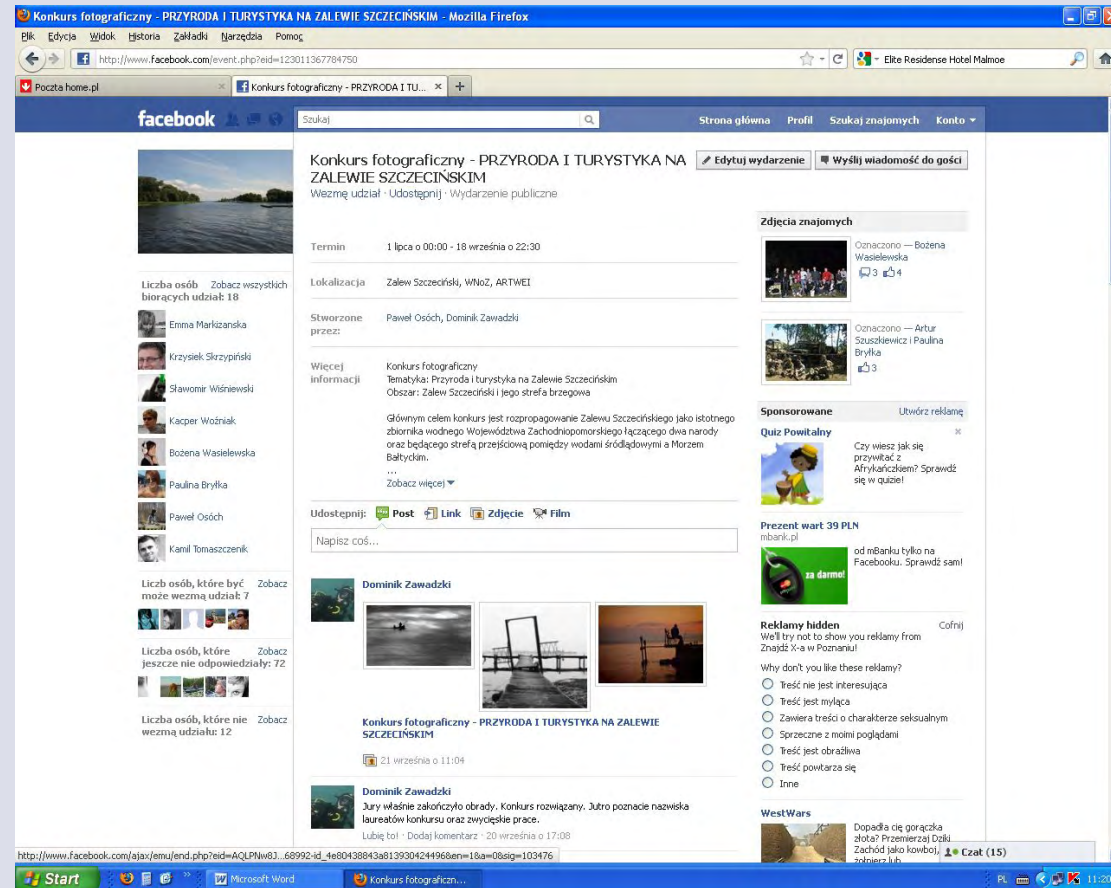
Konkurs fotograficzny - PRZYRODA I TURYSTYKA NA ZALEWIE SZCZECIŃSKIM - Mozilla Firefox

Plik Edycja Widok Historia Zakładki Narzędzia Pomoc

http://www.facebook.com/event.php?eid=123011367784750

Elite Residense Hotel Malmoe

Poczta home.pl

Konkurs fotograficzny - PRZYRODA I TU...

facebook

Szukaj

Strona główna Profil Szukaj znajomych Konto

Konkurs fotograficzny - PRZYRODA I TURYSTYKA NA ZALEWIE SZCZECIŃSKIM

Edytuj wydarzenie

Wyślij wiadomość do gości

Wezmę udział · Udostępnij · Wydarzenie publiczne

Termin 1 lipca o 00:00 - 18 września o 22:30

Lokalizacja Zalew Szczeciński, WNoZ, ARTWEI

Stworzone przez: Paweł Osóch, Dominik Zawadzki

Więcej informacji Konkurs fotograficzny
Tematyka: Przyroda i turystyka na Zalewie Szczecińskim
Obszar: Zalew Szczeciński i jego strefa brzegowa

Głównym celem konkurs jest rozpropagowanie Zalewu Szczecińskiego jako istotnego zbiornika wodnego Województwa Zachodniopomorskiego łączącego dwa narody oraz będącego strefą przejściową pomiędzy wodami śródlądowymi a Morzem Bałtyckim.
...
Zobacz więcej

Udostępnij: Post Link Zdjęcie Film

Napisz coś...

Dominik Zawadzki

Konkurs fotograficzny - PRZYRODA I TURYSTYKA NA ZALEWIE SZCZECIŃSKIM

21 września o 11:04

Dominik Zawadzki
Jury właśnie zakończyło obrady. Konkurs rozwiązany. Jutro poznacie nazwiska laureatów konkursu oraz zwycięskie prace.
Lubię to! · Dodaj komentarz · 20 września o 17:08

Liczba osób biorących udział: 18 Zobacz wszystkich

Emma Markizanska
Krzysiek Skrzypiński
Sławomir Wiśniewski
Kacper Woźniak
Bożena Wasielewska
Paulina Bryłka
Paweł Osóch
Kamil Tomaszczenik

Liczb osób, które być może wezmą udział: 7 Zobacz

Liczba osób, które jeszcze nie odpowiedziały: 72 Zobacz

Liczba osób, które nie wezmą udziału: 12 Zobacz

Zdjęcia znajomych

Oznaczono — Bożena Wasielewska
3 4

Oznaczono — Artur Szuszkiewicz i Paulina Bryłka
3

Sponsorowane Utwórz reklamę

Quiz Powitalny
Czy wiesz jak się przywitać z Afrykańczykiem? Sprawdź się w quizie!

Prezent wart 39 PLN
mbank.pl
za darmo!
od mBanku tylko na Facebooku. Sprawdź sam!

Reklamy hidden Cofnij
We'll try not to show you reklamy from Znajdź X-a w Poznaniu!
Why don't you like these reklamy?
Treść nie jest interesująca
Treść jest myląca
Zawiera treści o charakterze seksualnym
Sprzeczne z moimi poglądami
Treść jest obraźliwa
Treść powtarza się
Inne

WestWars
Dopadła cię gorączka złota? Przemierzaj Dziki Zachód jako kowboj, żołnierz lub

Czat (15)

http://www.facebook.com/ajax/emu/end.php?eid=AQLPNw8J...68992-id_e80438843a8139304249​68en=1&a=0&sig=103476

Start Microsoft Word Konkurs fotograficzn...

PL 11:20